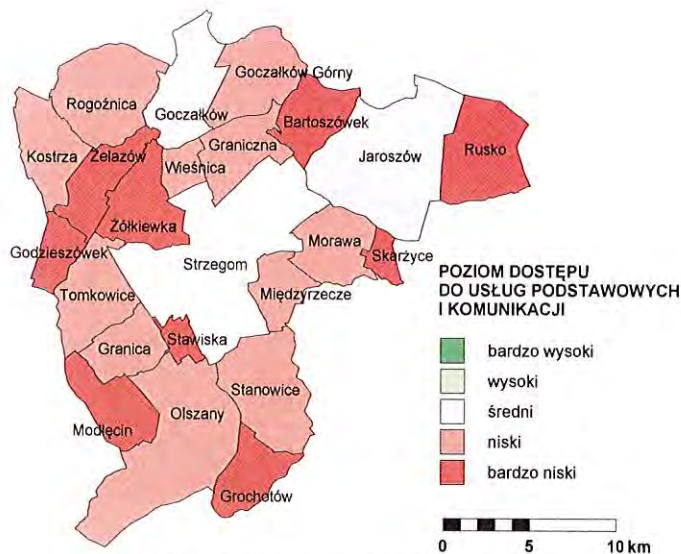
Goczałków Górny
Rogoźnica
Goczałków
Bartoszówek
Rusko
Kostrza
Żelazów
Graniczna
Wieśnica
Jaroszów
Żółkiewka
Godzieszówek
Morawa
Skarżyce
Strzegom
Tomkowice
Międzyrzecze
Stawiska
Granica
Stanowice
Olszany
Modlęcin
Grochotów

POZIOM DOSTĘPU DO USŁUG PODSTAWOWYCH I KOMUNIKACJI

bardzo wysoki
wysoki
średni
niski
bardzo niski

0 5 10 km